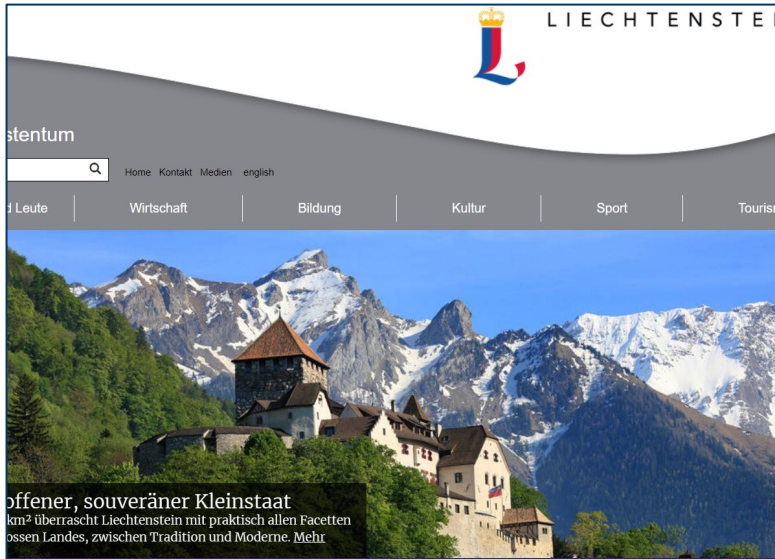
LIECHTENSTE

stentum

Home Kontakt Medien english

d Leute | Wirtschaft | Bildung | Kultur | Sport | Touris

offener, souveräner Kleinstaat
km² überrascht Liechtenstein mit praktisch allen Facetten
ossen Landes, zwischen Tradition und Moderne. Mehr